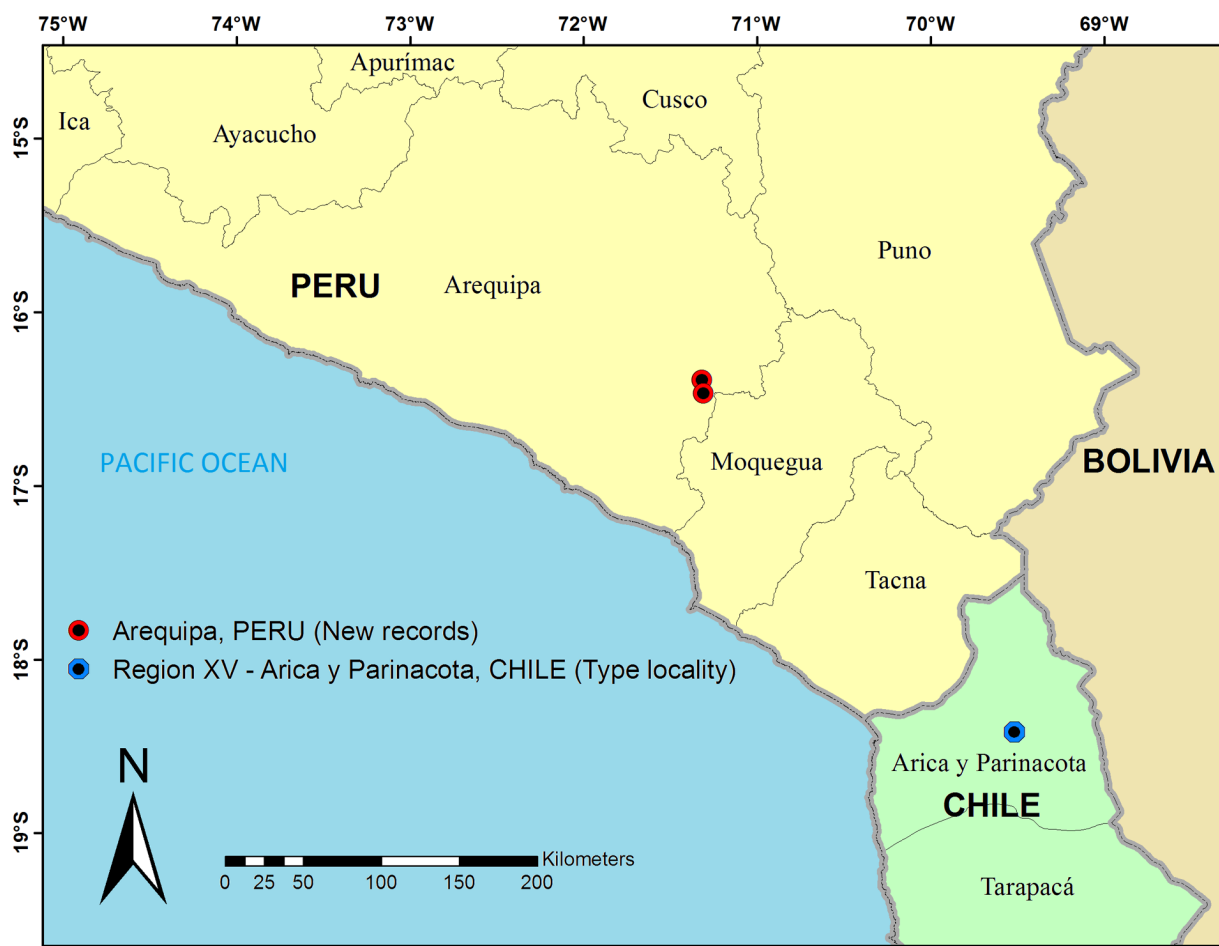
75°W 74°W 73°W 72°W 71°W 70°W 69°W

15°S
16°S
17°S
18°S
19°S

Apurímac
Ica
Cusco
Ayacucho
Puno
PERU
Arequipa
PACIFIC OCEAN
Moquegua
BOLIVIA
Tacna
Arica y Parinacota
CHILE
Tarapacá

Arequipa, PERU (New records)
Region XV - Arica y Parinacota, CHILE (Type locality)

N

0 25 50 100 150 200 Kilometers